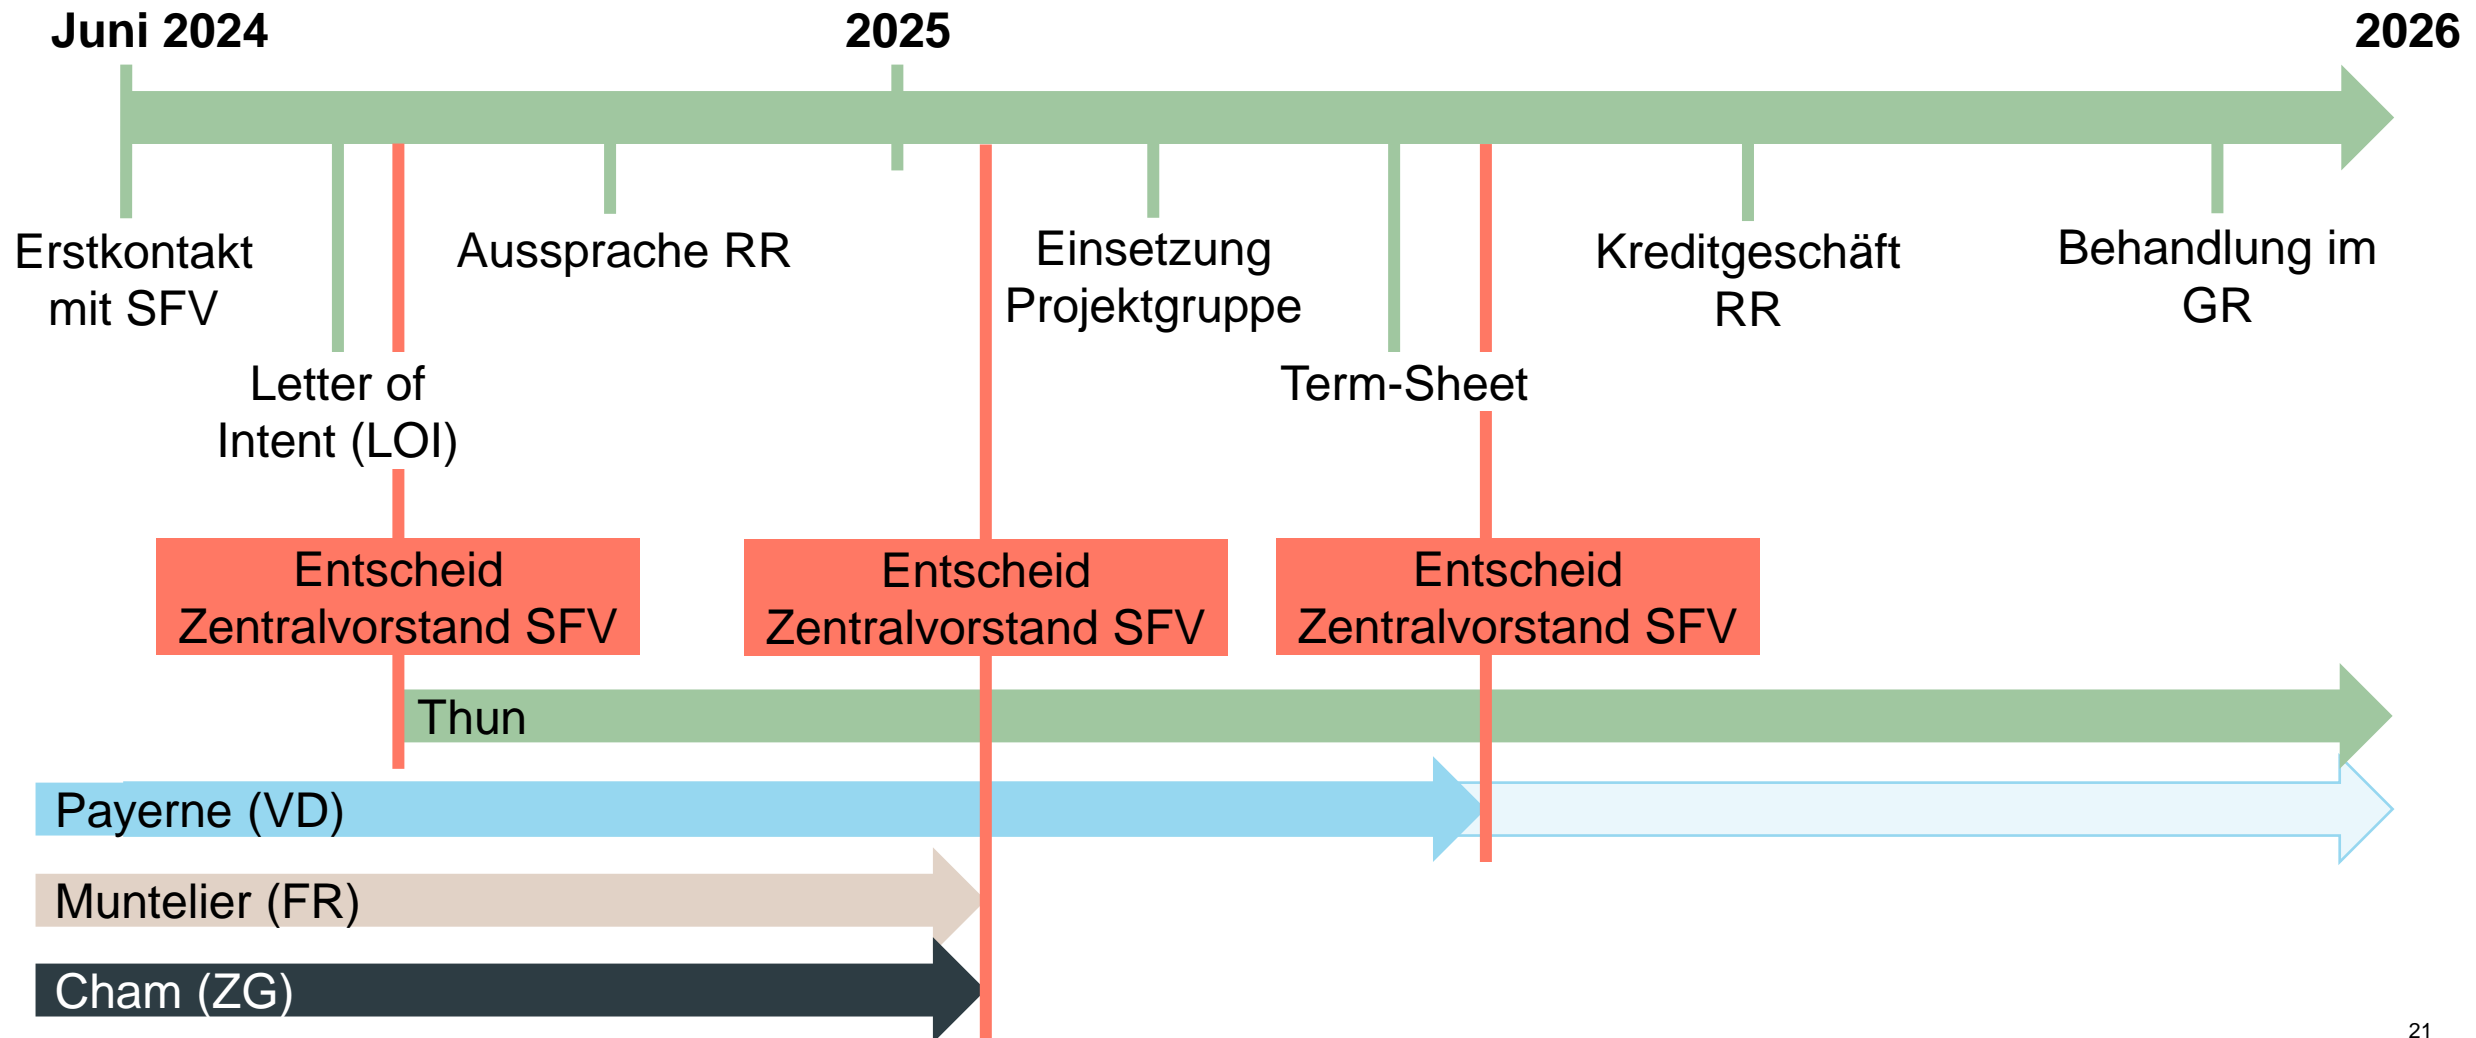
Juni 2024
2025
2026

Erstkontakt mit SFV

Letter of Intent (LOI)

Aussprache RR

Einsetzung Projektgruppe

Term-Sheet

Kreditgeschäft RR

Behandlung im GR

Entscheid Zentralvorstand SFV

Entscheid Zentralvorstand SFV

Entscheid Zentralvorstand SFV

Thun

Payerne (VD)

Muntelier (FR)

Cham (ZG)

21